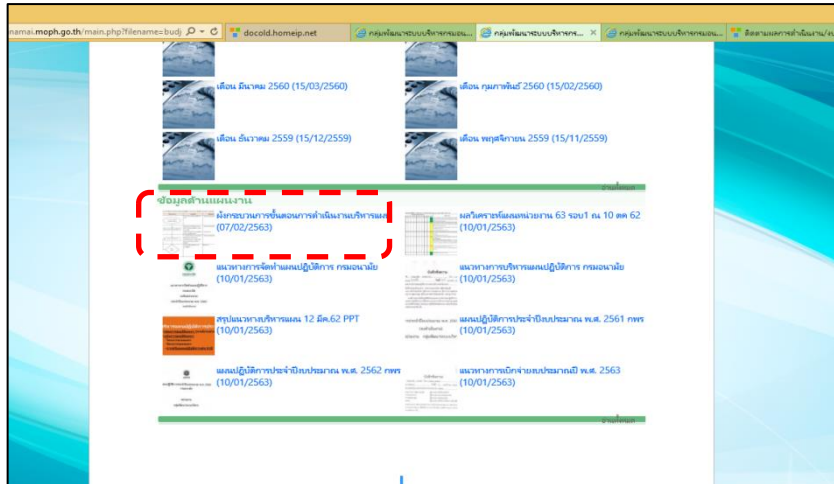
namai.moph.go.th/main.php?filename=budj
docold.homeip.net
กลุ่มพัฒนาระบบบริหารกรมอน...
กลุ่มพัฒนาระบบบริหารกร...
กลุ่มพัฒนาระบบบริหารกรมอน...
ติดตามผลการดำเนินงาน/งบ

เดือน มีนาคม 2560 (15/03/2560)
เดือน กุมภาพันธ์ 2560 (15/02/2560)
เดือน ธันวาคม 2559 (15/12/2559)
เดือน พฤศจิกายน 2559 (15/11/2559)
อ่านทั้งหมด

ข้อมูลด้านแผนงาน
ผังกระบวนการขั้นตอนการดำเนินงานบริหารแผน (07/02/2563)
ผลวิเคราะห์ผลหน่วยงาน 63 รอบ1 ณ 10 ตค 62 (10/01/2563)
แนวทางการจัดทำแผนปฏิบัติการ กรมอนามัย (10/01/2563)
แนวทางการบริหารแผนปฏิบัติการ กรมอนามัย (10/01/2563)
สรุปแนวทางบริหารแผน 12 ธค.62 PPT (10/01/2563)
แผนปฏิบัติการประจำปีงบประมาณ พ.ศ. 2561 กพร (10/01/2563)
แผนปฏิบัติการประจำปีงบประมาณ พ.ศ. 2562 กพร (10/01/2563)
แนวทางการเบิกจ่ายงบประมาณปี พ.ศ. 2563 (10/01/2563)
อ่านทั้งหมด